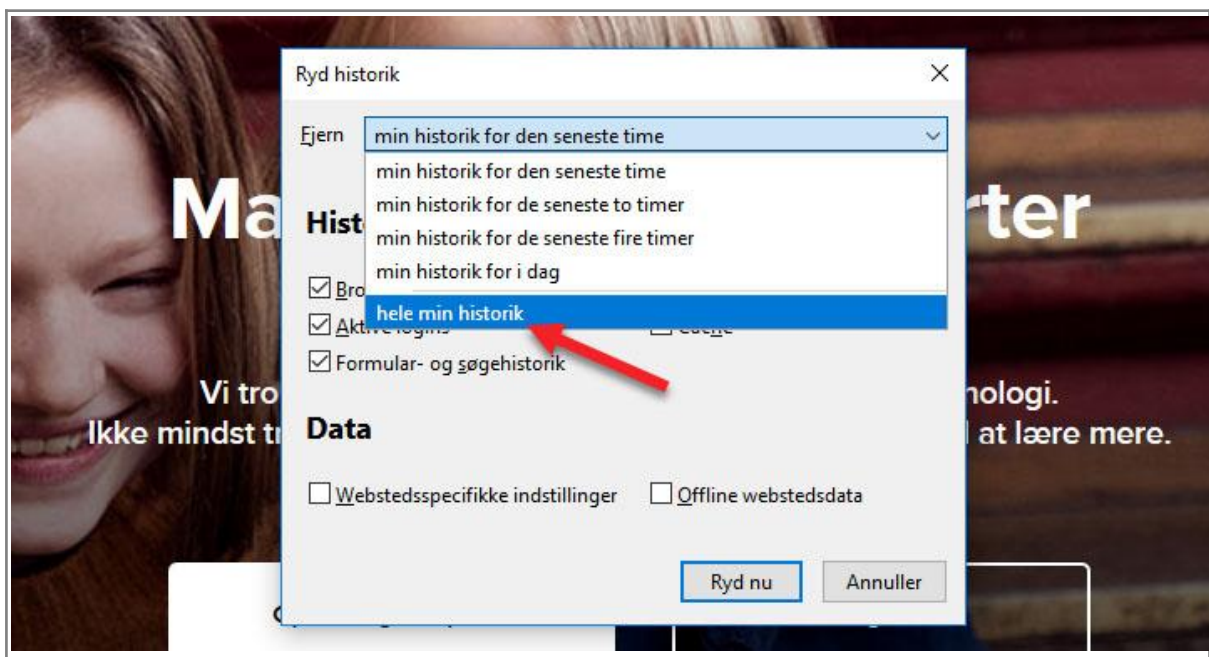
Ma

rter

Vi tro

nologi.

Ikke mindst tr

l at lære mere.

Ryd historik

Fjern min historik for den seneste time

min historik for den seneste time
min historik for de seneste to timer
min historik for de seneste fire timer
min historik for i dag
hele min historik

Hist

☑ Bro

☑ Aktive logins

☐ Cache

☑ Formular- og søgehistorik

Data

☐ Webstedsspecifikke indstillinger

☐ Offline webstedsdata

Ryd nu

Annuller